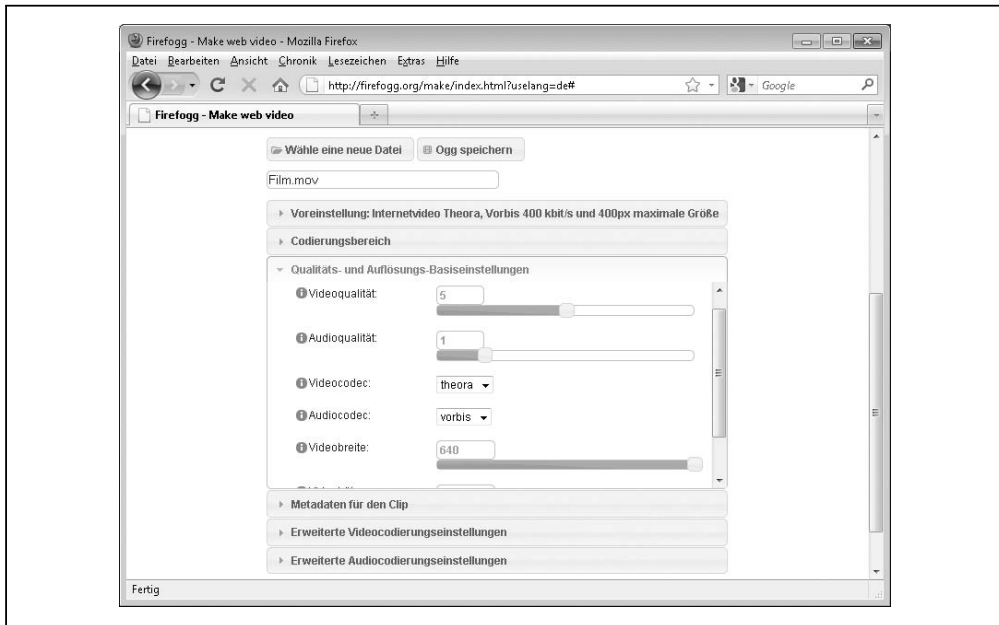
Firefogg - Make web video - Mozilla Firefox
Datei Bearbeiten Ansicht Chronik Lesezeichen Extras Hilfe
http://firefogg.org/make/index.html?uselang=de#
Google
Firefogg - Make web video
+
Wähle eine neue Datei
Ogg speichern
Film.mov
Voreinstellung: Internetvideo Theora, Vorbis 400 kbit/s und 400px maximale Größe
Codierungsbereich
Qualitäts- und Auflösungs-Basiseinstellungen
Videoqualität:
5
Audioqualität:
1
Videocodec:
theora
Audiocodec:
vorbis
Videobreite:
640
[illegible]
Metadaten für den Clip
Erweiterte Videocodierungseinstellungen
Erweiterte Audiocodierungseinstellungen
Fertig